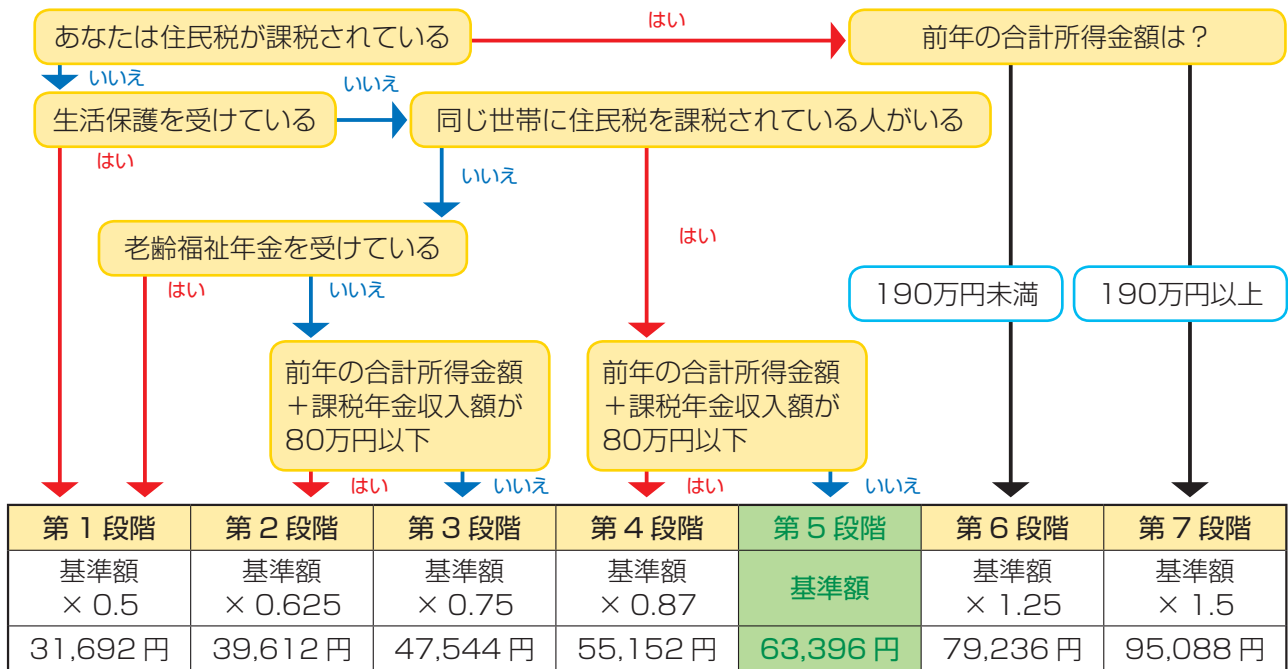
あなたは住民税が課税されている

はい

前年の合計所得金額は？

いいえ

生活保護を受けている

いいえ

同じ世帯に住民税を課税されている人がいる

はい

いいえ

老齢福祉年金を受けている

はい

はい

いいえ

190万円未満

190万円以上

前年の合計所得金額＋課税年金収入額が80万円以下

前年の合計所得金額＋課税年金収入額が80万円以下

はい

いいえ

はい

いいえ

| 第１段階 | 第２段階 | 第３段階 | 第４段階 | 第５段階 | 第６段階 | 第７段階 |
|---|---|---|---|---|---|---|
| 基準額 × 0.5 | 基準額 × 0.625 | 基準額 × 0.75 | 基準額 × 0.87 | 基準額 | 基準額 × 1.25 | 基準額 × 1.5 |
| 31,692 円 | 39,612 円 | 47,544 円 | 55,152 円 | 63,396 円 | 79,236 円 | 95,088 円 |